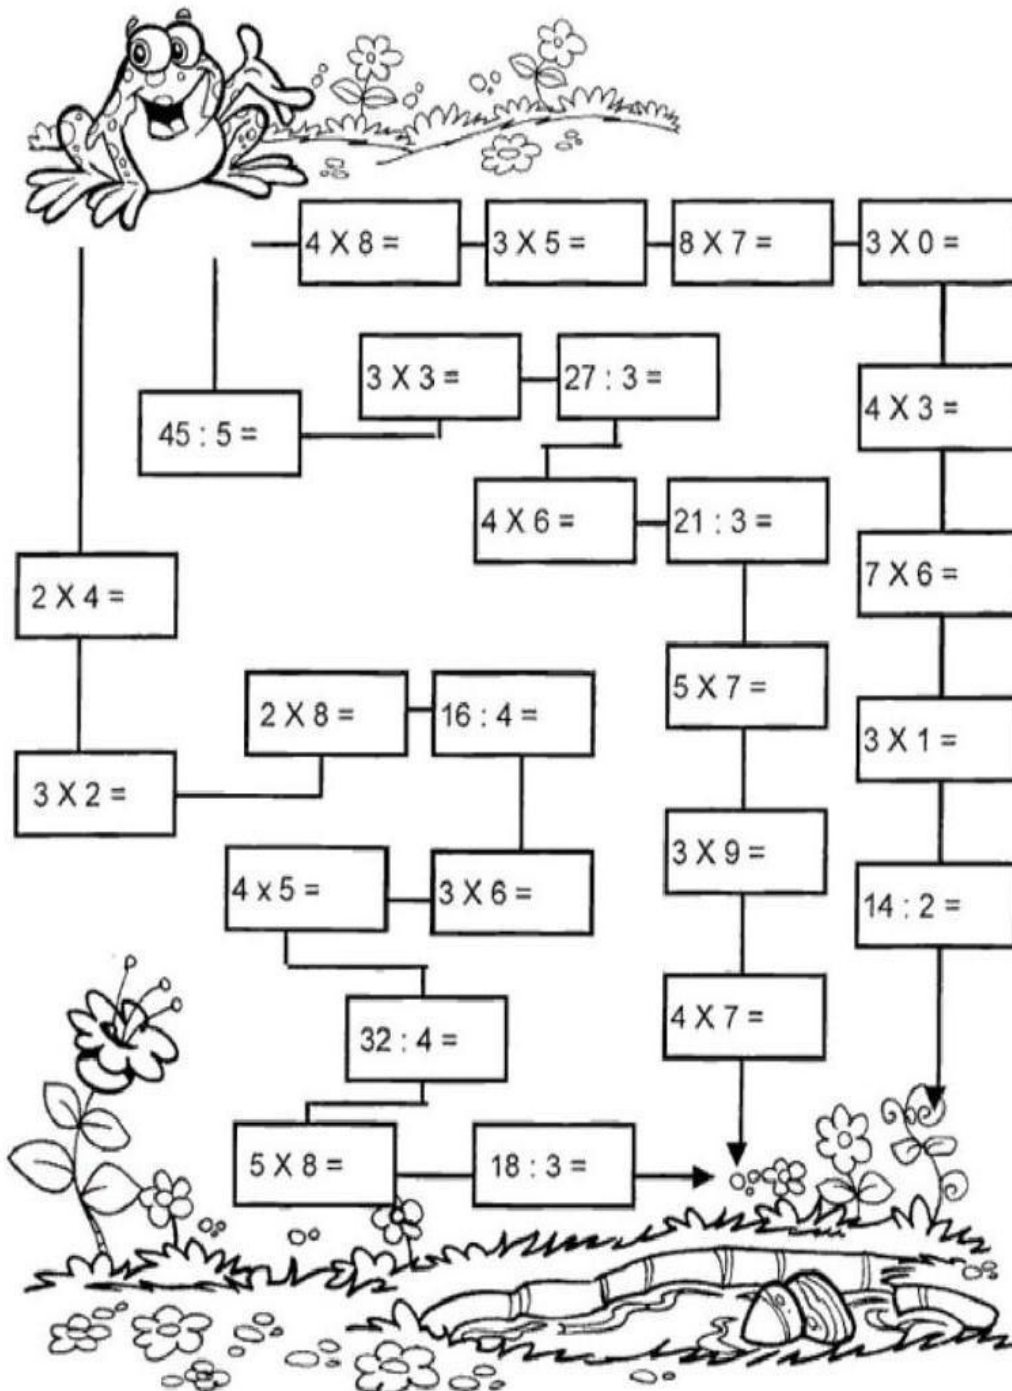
$4 \times 8 =$

$3 \times 5 =$

$8 \times 7 =$

$3 \times 0 =$

$3 \times 3 =$

$27 : 3 =$

$45 : 5 =$

$4 \times 3 =$

$4 \times 6 =$

$21 : 3 =$

$2 \times 4 =$

$7 \times 6 =$

$5 \times 7 =$

$2 \times 8 =$

$16 : 4 =$

$3 \times 1 =$

$3 \times 2 =$

$3 \times 9 =$

$4 \times 5 =$

$3 \times 6 =$

$14 : 2 =$

$4 \times 7 =$

$32 : 4 =$

$5 \times 8 =$

$18 : 3 =$